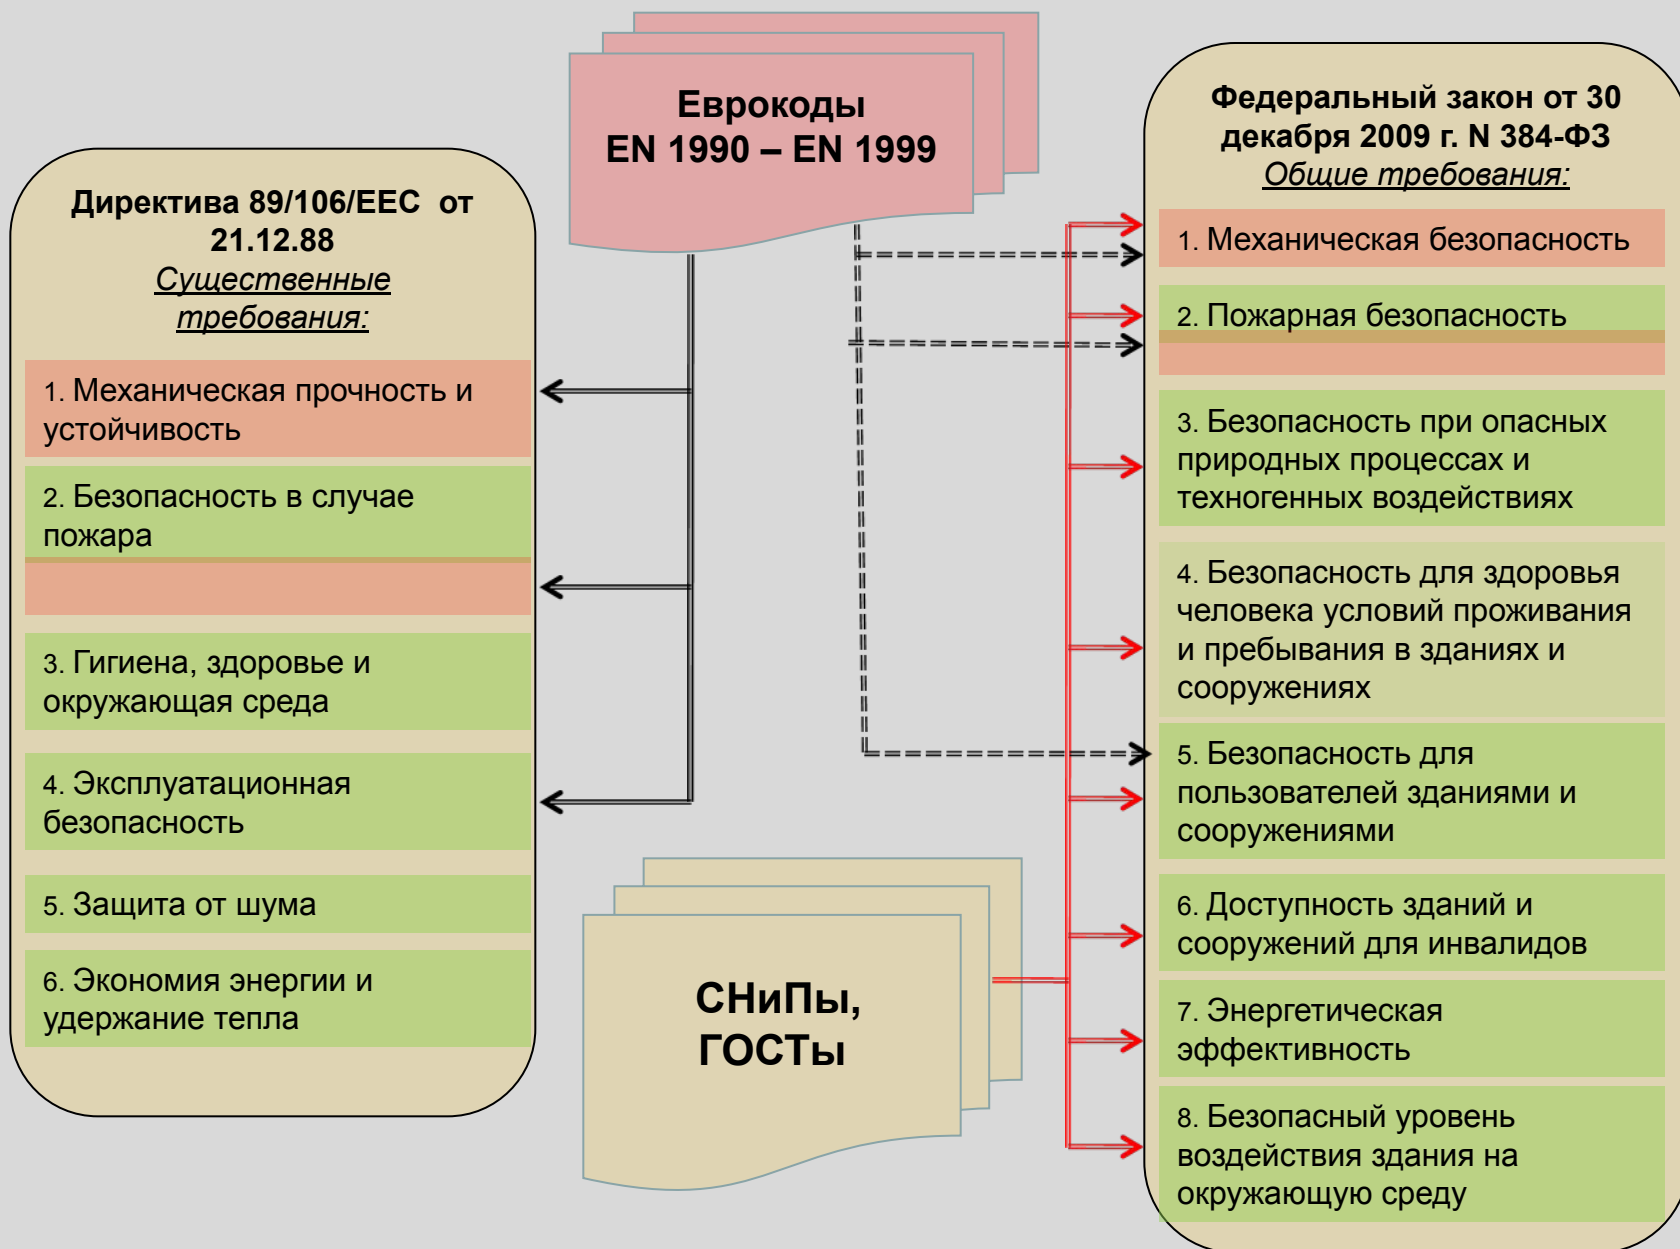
Еврокоды
EN 1990 – EN 1999

Директива 89/106/EEC от 21.12.88
Существенные требования:

1. Механическая прочность и устойчивость

2. Безопасность в случае пожара

3. Гигиена, здоровье и окружающая среда

4. Эксплуатационная безопасность

5. Защита от шума

6. Экономия энергии и удержание тепла

СНиПы, ГОСТы

Федеральный закон от 30 декабря 2009 г. N 384-ФЗ
Общие требования:

1. Механическая безопасность

2. Пожарная безопасность

3. Безопасность при опасных природных процессах и техногенных воздействиях

4. Безопасность для здоровья человека условий проживания и пребывания в зданиях и сооружениях

5. Безопасность для пользователей зданиями и сооружениями

6. Доступность зданий и сооружений для инвалидов

7. Энергетическая эффективность

8. Безопасный уровень воздействия здания на окружающую среду